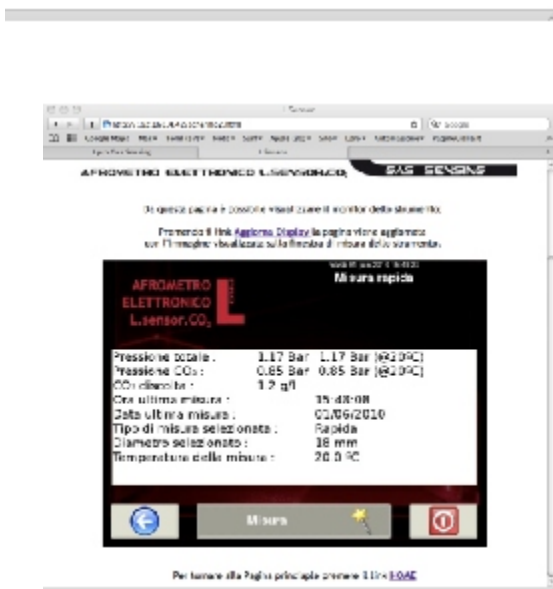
AFROMETRO ELETTRONICO L.SENSOR.CO2

SAS SENSING

Da questa pagina è possibile visualizzare il monitor dello strumento.

Premendo il link Aggiorna Display la pagina viene aggiornata con l'immagine visualizzata sulla finestra di misura dello strumento.

AFROMETRO ELETTRONICO L.sensor.CO2

Misura rapida

| | | |
|---|---|---|
| Pressione totale : | 1.17 Bar | 1.17 Bar (@20°C) |
| Pressione CO2 : | 0.85 Bar | 0.85 Bar (@20°C) |
| CO2 disciolta : | 1.2 g/l | |
| Ora ultima misura : | 15:48:08 | |
| Data ultima misura : | 01/06/2010 | |
| Tipo di misura selezionata : | Rapida | |
| Diametro selezionato : | 38 mm | |
| Temperatura della misura : | 20.0 °C | |

Misura

Per tornare alla Pagina principale premere il link HOME